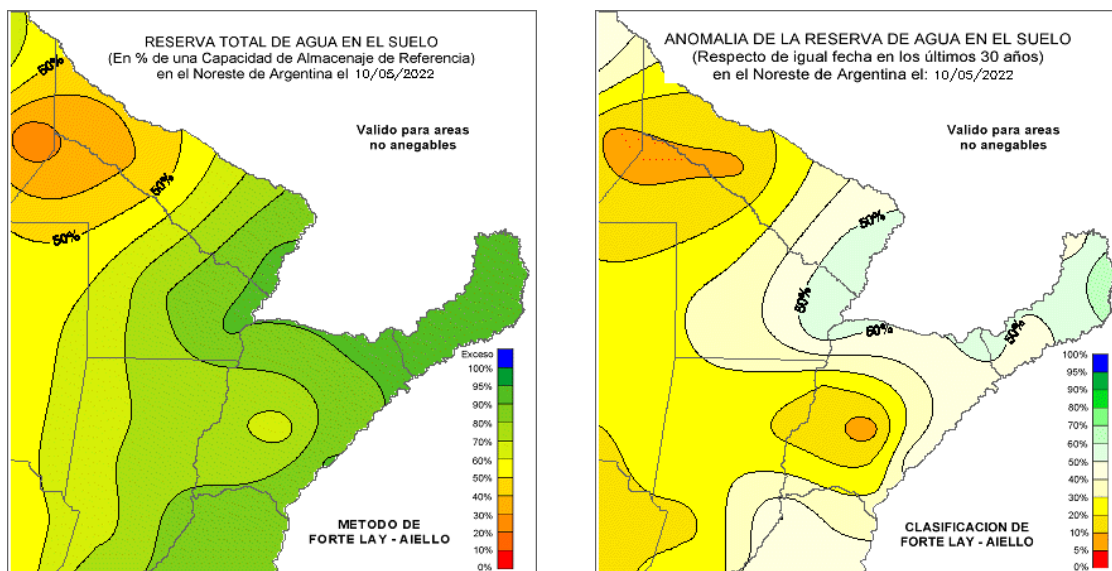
RESERVA TOTAL DE AGUA EN EL SUELO
(En % de una Capacidad de Almacenaje de Referencia)
en el Noreste de Argentina el 10/05/2022

Valido para areas
no anegables

50%
50%
50%

Exceso
100%
95%
90%
80%
70%
60%
50%
40%
30%
20%
10%
0%

METODO DE
FORTE LAY - AIELLO

ANOMALIA DE LA RESERVA DE AGUA EN EL SUELO
(Respecto de igual fecha en los últimos 30 años)
en el Noreste de Argentina el: 10/05/2022

Valido para areas
no anegables

50%
50%
60%
50%

100%
95%
90%
80%
70%
60%
50%
40%
30%
20%
10%
5%
0%

CLASIFICACION DE
FORTE LAY - AIELLO